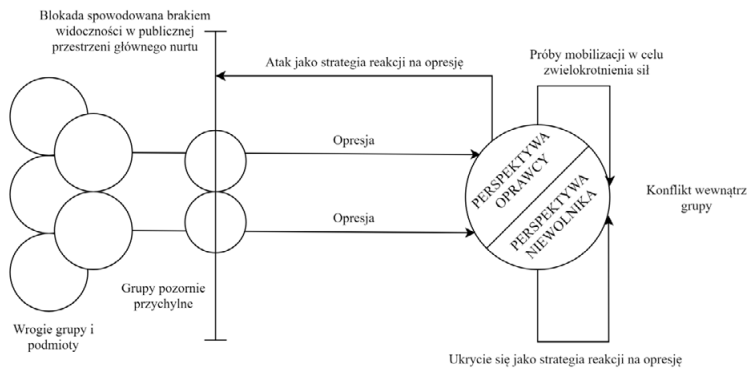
Blokada spowodowana brakiem widoczności w publicznej przestrzeni głównego nurtu

Atak jako strategia reakcji na opresję

Próby mobilizacji w celu zwielokrotnienia sił

Opresja

Opresja

PERSPEKTYWA OPRAWCY

PERSPEKTYWA NIEWOLNIKA

Konflikt wewnątrz grupy

Grupy pozornie przychylne

Wrogie grupy i podmioty

Ukrycie się jako strategia reakcji na opresję